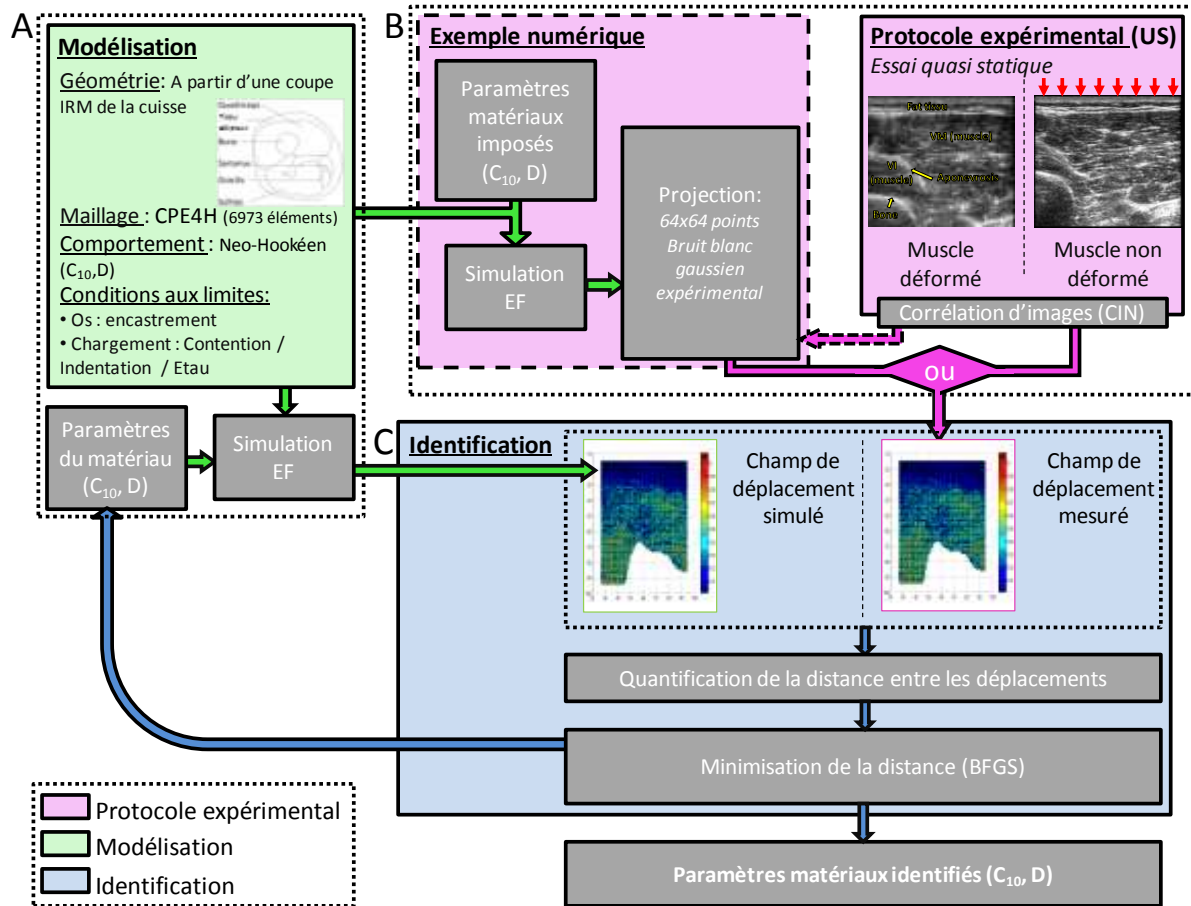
A

Modélisation

Géométrie: A partir d'une coupe IRM de la cuisse

Maillage : CPE4H (6973 éléments)

Comportement : Neo-Hookéen ($C_{10}$,D)

Conditions aux limites:

• Os : encastrement

• Chargement : Contention / Indentation / Etau

Paramètres du matériau ($C_{10}$, D)

Simulation EF

B

Exemple numérique

Paramètres matériaux imposés ($C_{10}$, D)

Simulation EF

Projection: 64x64 points Bruit blanc gaussien expérimental

Protocole expérimental (US)

Essai quasi statique

Fat tissue

VM (muscle)

VI (muscle)

Aponevrosis

Bone

Muscle déformé

Muscle non déformé

Corrélation d'images (CIN)

ou

C

Identification

Champ de déplacement simulé

Champ de déplacement mesuré

Quantification de la distance entre les déplacements

Minimisation de la distance (BFGS)

Paramètres matériaux identifiés ($C_{10}$, D)

Protocole expérimental

Modélisation

Identification